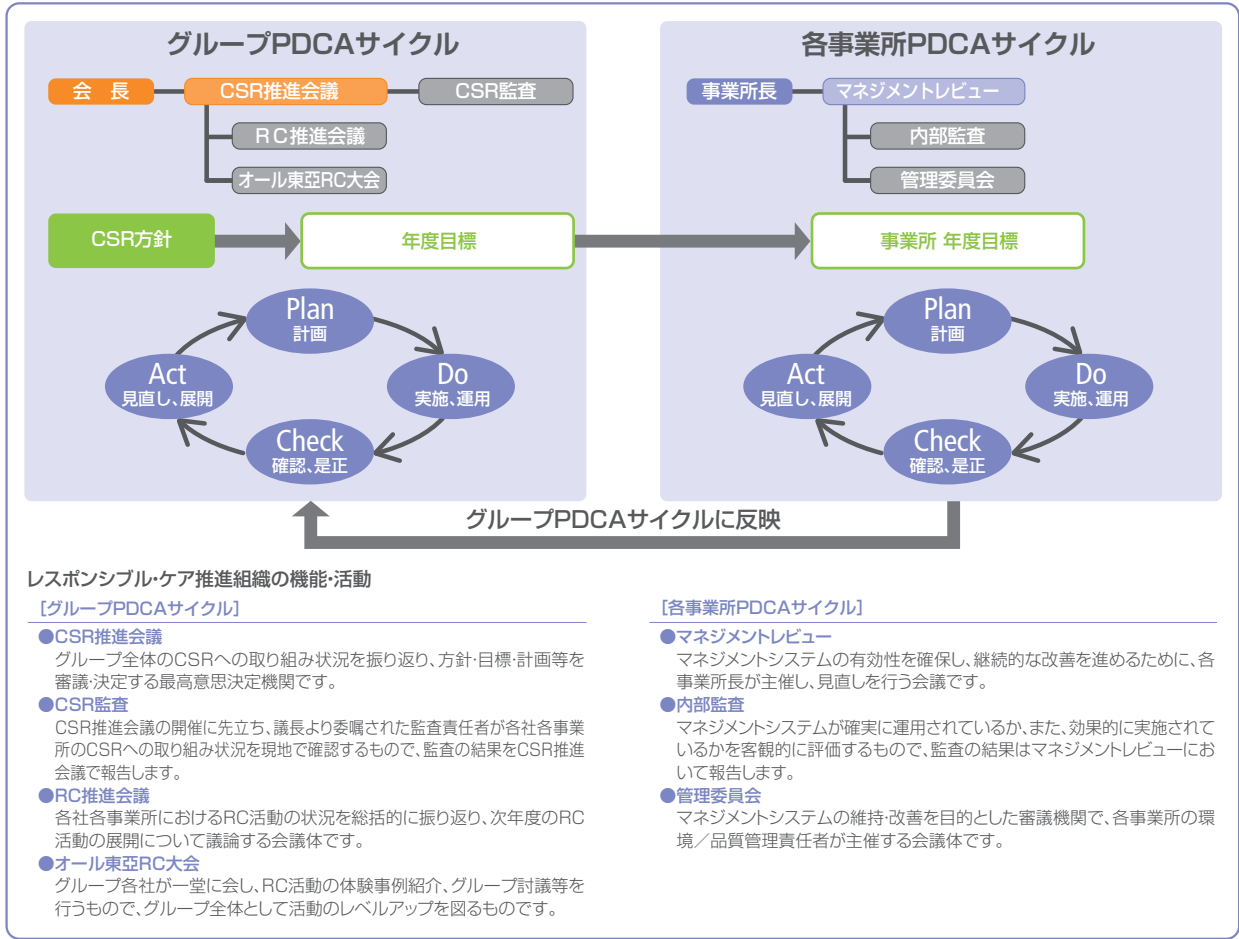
グループPDCAサイクル

会　長
CSR推進会議
CSR監査
RC推進会議
オール東亞RC大会

CSR方針
年度目標

Plan
計画
Do
実施、運用
Check
確認、是正
Act
見直し、展開

各事業所PDCAサイクル

事業所長
マネジメントレビュー
内部監査
管理委員会

事業所 年度目標

Plan
計画
Do
実施、運用
Check
確認、是正
Act
見直し、展開

グループPDCAサイクルに反映

レスポンシブル・ケア推進組織の機能・活動

［グループPDCAサイクル］

●CSR推進会議
グループ全体のCSRへの取り組み状況を振り返り、方針・目標・計画等を審議・決定する最高意思決定機関です。

●CSR監査
CSR推進会議の開催に先立ち、議長より委嘱された監査責任者が各社各事業所のCSRへの取り組み状況を現地で確認するもので、監査の結果をCSR推進会議で報告します。

●RC推進会議
各社各事業所におけるRC活動の状況を総括的に振り返り、次年度のRC活動の展開について議論する会議体です。

●オール東亞RC大会
グループ各社が一堂に会し、RC活動の体験事例紹介、グループ討議等を行うもので、グループ全体として活動のレベルアップを図るものです。

［各事業所PDCAサイクル］

●マネジメントレビュー
マネジメントシステムの有効性を確保し、継続的な改善を進めるために、各事業所長が主催し、見直しを行う会議です。

●内部監査
マネジメントシステムが確実に運用されているか、また、効果的に実施されているかを客観的に評価するもので、監査の結果はマネジメントレビューにおいて報告します。

●管理委員会
マネジメントシステムの維持・改善を目的とした審議機関で、各事業所の環境／品質管理責任者が主催する会議体です。